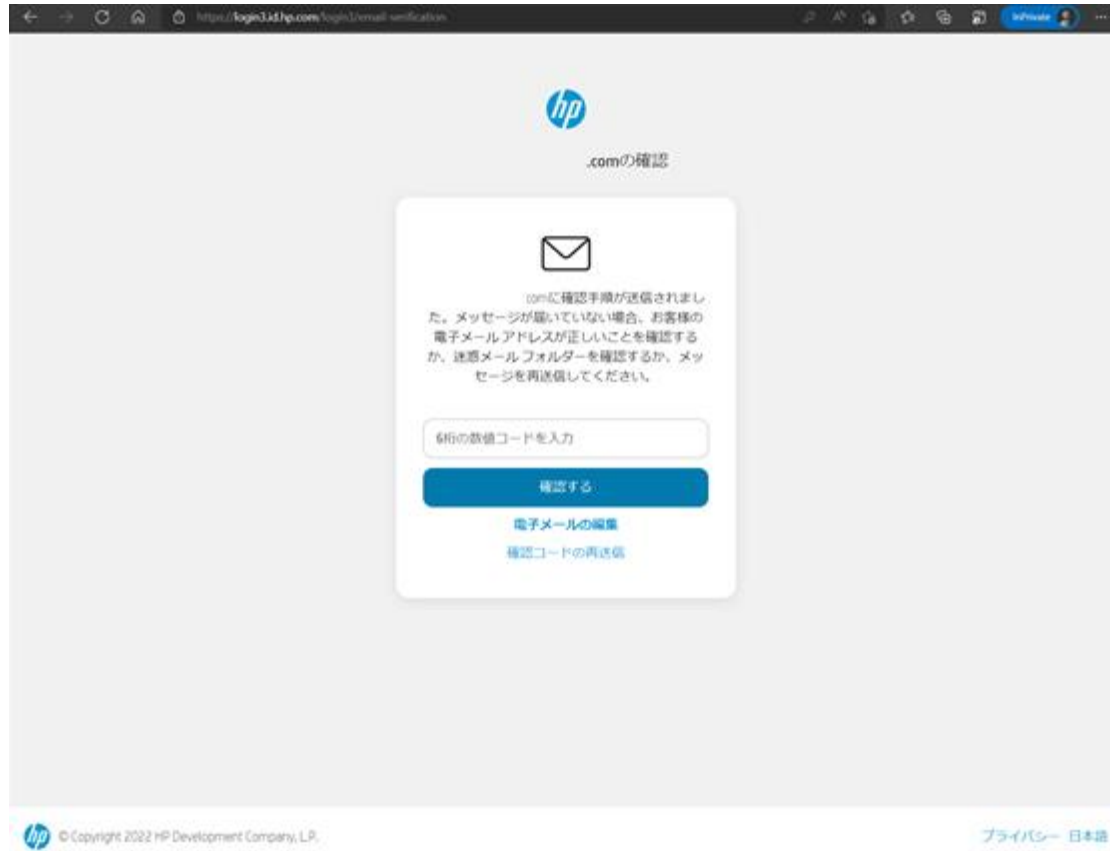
https://login3.id.hp.com/login3/email-verification

InPrivate

hp

.comの確認

.comに確認手順が送信されました。メッセージが届いていない場合、お客様の電子メールアドレスが正しいことを確認するか、迷惑メールフォルダーを確認するか、メッセージを再送信してください。

6桁の数値コードを入力

確認する

電子メールの編集

確認コードの再送信

hp ©Copyright 2022 HP Development Company, L.P.

プライバシー 日本語